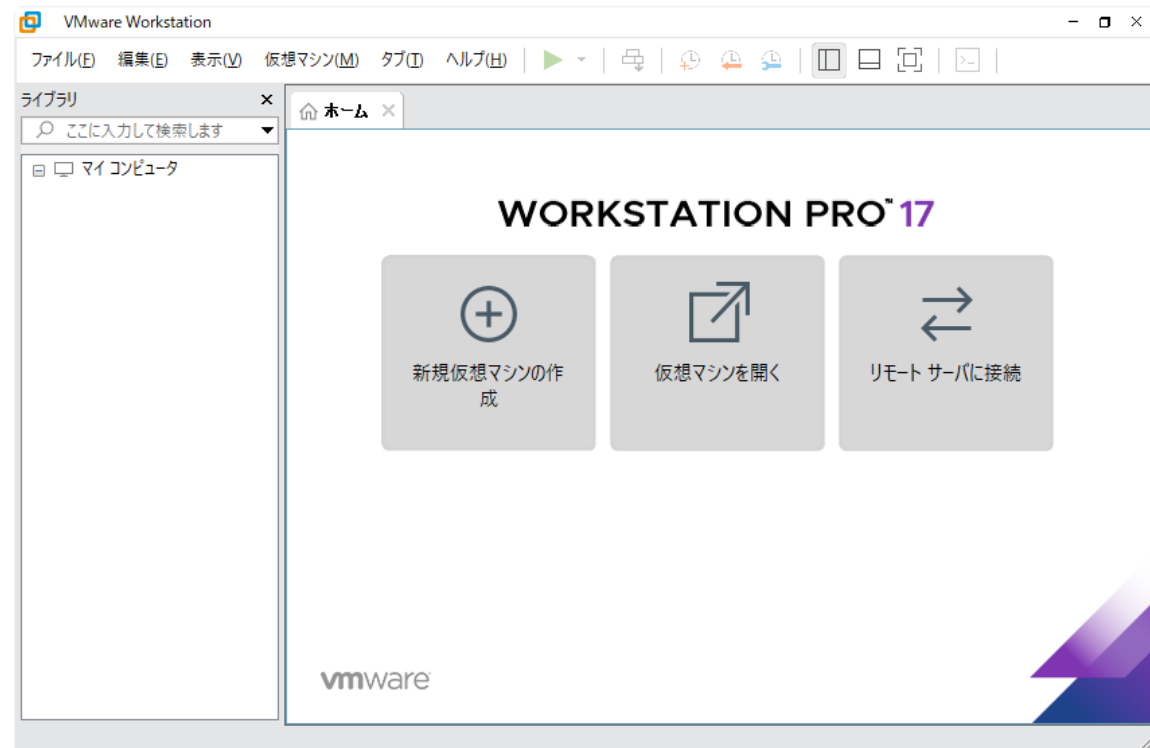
VMware Workstation

ファイル(F) 編集(E) 表示(V) 仮想マシン(M) タブ(T) ヘルプ(H)

ライブラリ

ここに入力して検索します

マイ コンピュータ

ホーム

WORKSTATION PRO™ 17

新規仮想マシンの作成

仮想マシンを開く

リモート サーバに接続

vmware